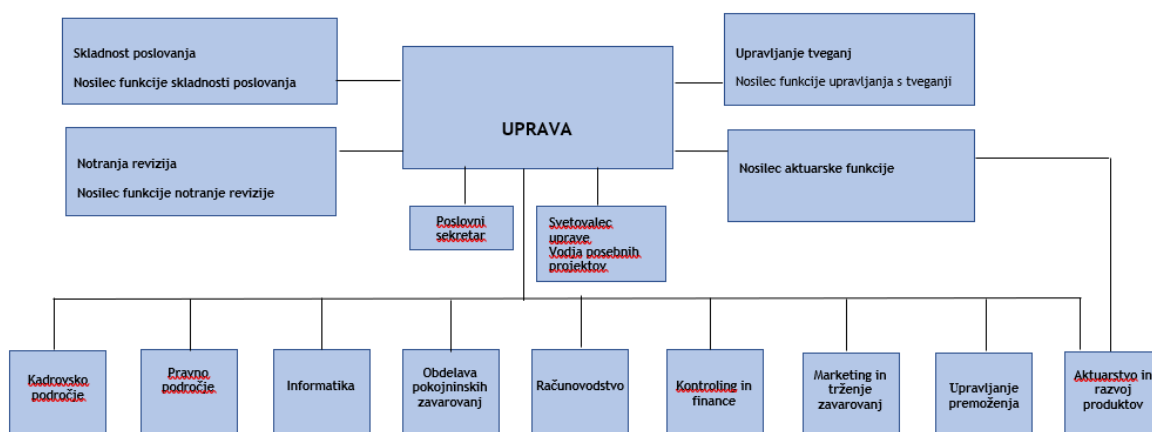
Skladnost poslovanja

Nosilec funkcije skladnosti poslovanja

UPRAVA

Upravljanje tveganj

Nosilec funkcije upravljanja s tveganji

Notranja revizija

Nosilec funkcije notranje revizije

Nosilec aktuarske funkcije

Poslovni sekretar

Svetovalec uprave
Vodja posebnih projektov

Kadrovsko področje

Pravno področje

Informatika

Obdelava pokojninskih zavarovanj

Računovodstvo

Kontroling in finance

Marketing in trženje zavarovanj

Upravljanje premoženja

Aktuarstvo in razvoj produktov